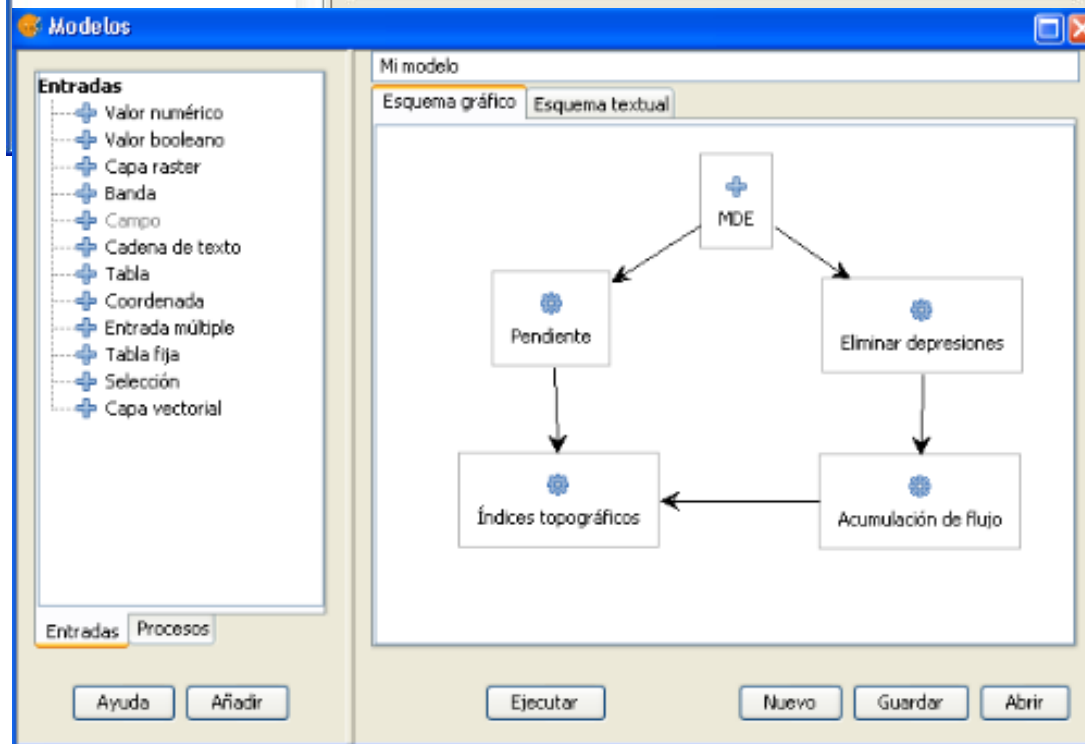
Modelos

Entradas
Valor numérico
Valor booleano
Capa raster
Banda
Campo
Cadena de texto
Tabla
Coordenada
Entrada múltiple
Tabla fija
Selección
Capa vectorial

Entradas | Procesos

Ayuda | Añadir

Mi modelo

Esquema gráfico | Esquema textual

MDE
Pendiente
Eliminar depresiones
Índices topográficos
Acumulación de flujo

Ejecutar | Nuevo | Guardar | Abrir